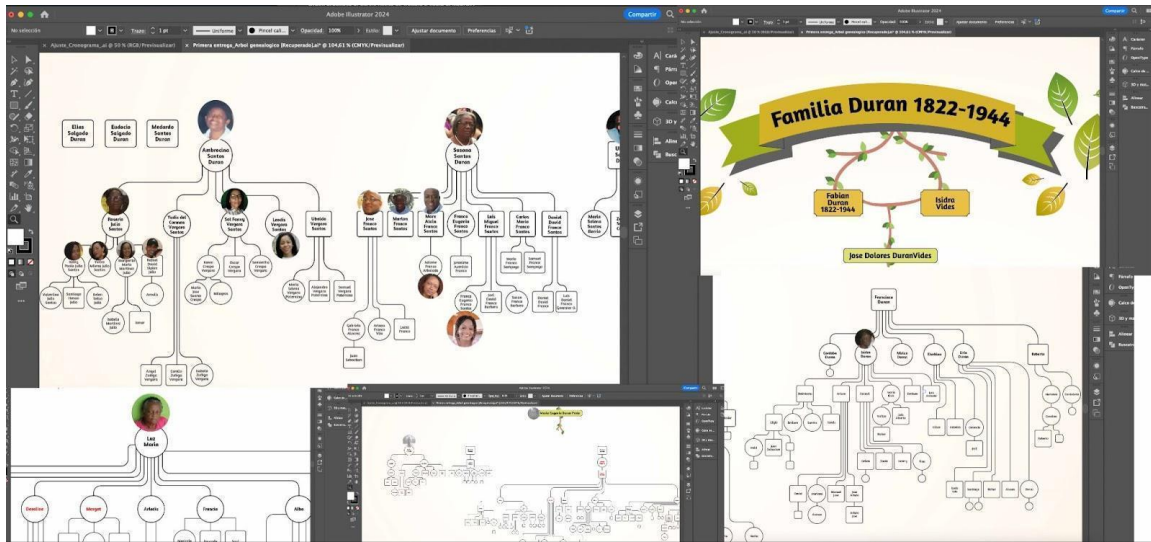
Adobe Illustrator 2024

Compartir

No selección

Trazo: 1 pt

Uniforme

Pincel cali...

Opacidad: 100%

Estilo:

Ajustar documento

Preferencias

Ajuste_Cronograma_.ai @ 50 % (RGB/Previsualizar)

Primera entrega_Arbol genealogico (Recuperado).ai* @ 104,61 % (CMYK/Previsualizar)

Elias Salgado Duran

Eudocio Salgado Duran

Medardo Santos Duran

Ambrocina Santos Duran

Susana Santos Duran

Rosario Julio Santos

Teofla del Carmen Vergara Santos

Sol Fanny Vergara Santos

Leudis Vergara Santos

Ubaldo Vergara Santos

Jose Franco Santos

Marlon Franco Santos

Mary Alicia Franco Santos

Franco Eugenia Franco Santos

Luis Miguel Franco Santos

Carlos Mario Franco Santos

Daniel David Franco Santos

Mayla Solano Santos Berrio

Familia Duran 1822-1944

Fabian Duran 1822-1944

Isidra Vides

Jose Dolores DuranVides

Francisco Duran

Luz Marie

Dusolina

Margot

Arturo

Francia

Alba

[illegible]